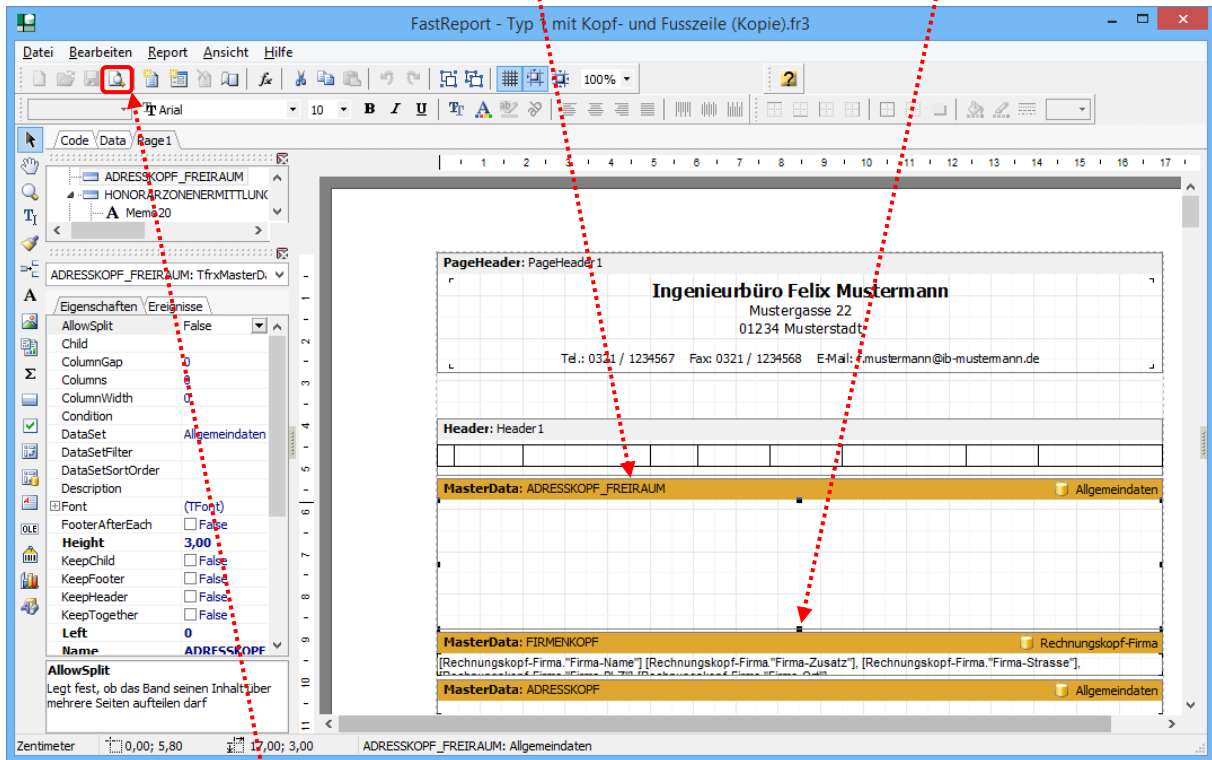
FastReport - Typ 1 mit Kopf- und Fusszeile (Kopie).fr3

Datei Bearbeiten Report Ansicht Hilfe

100%

Arial 10

Code Data Page1

ADRESSKOPF_FREIRAUM
HONORARZONENERMITTLUNG
Memo20

ADRESSKOPF_FREIRAUM: TfrxMasterD

Eigenschaften Ereignisse

| | |
|---|---|
| AllowSplit | False |
| Child | |
| ColumnGap | 0 |
| Columns | 0 |
| ColumnWidth | 0 |
| Condition | |
| DataSet | Allgemeindaten |
| DataSetFilter | |
| DataSetSortOrder | |
| Description | |
| Font | (TFont) |
| FooterAfterEach | False |
| Height | 3,00 |
| KeepChild | False |
| KeepFooter | False |
| KeepHeader | False |
| KeepTogether | False |
| Left | 0 |
| Name | ADRESSKOPF |

AllowSplit
Legt fest, ob das Band seinen Inhalt über mehrere Seiten aufteilen darf

1 2 3 4 5 6 7 8 9 10 11 12 13 14 15 16 17

PageHeader: PageHeader1

Ingenieurbüro Felix Mustermann
Mustergasse 22
01234 Musterstadt

Tel.: 0321 / 1234567 Fax: 0321 / 1234568 E-Mail: f.mustermann@ib-mustermann.de

Header: Header1

MasterData: ADRESSKOPF_FREIRAUM Allgemeindaten

MasterData: FIRMENKOPF Rechnungskopf-Firma

[Rechnungskopf-Firma."Firma-Name"] [Rechnungskopf-Firma."Firma-Zusatz"], [Rechnungskopf-Firma."Firma-Strasse"], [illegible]

MasterData: ADRESSKOPF Allgemeindaten

Zentimeter 0,00; 5,80 17,00; 3,00 ADRESSKOPF_FREIRAUM: Allgemeindaten